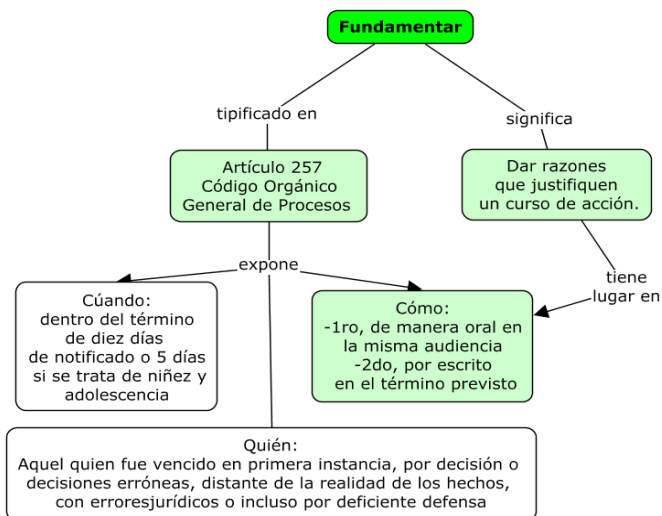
Fundamentar

tipificado en

significa

Artículo 257
Código Orgánico
General de Procesos

Dar razones
que justifiquen
un curso de acción.

expone

tiene
lugar en

Cúando:
dentro del término
de diez días
de notificado o 5 días
si se trata de niñez y
adolescencia

Cómo:
-1ro, de manera oral en
la misma audiencia
-2do, por escrito
en el término previsto

Quién:
Aquel quien fue vencido en primera instancia, por decisión o
decisiones erróneas, distante de la realidad de los hechos,
con erroresjurídicos o incluso por deficiente defensa